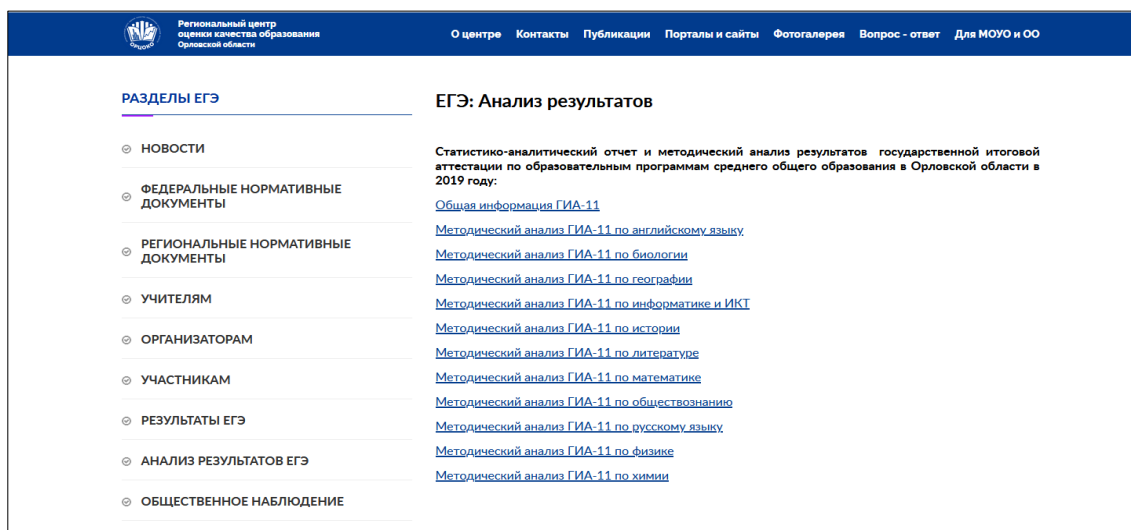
ОРЦОКО

Региональный центр оценки качества образования Орловской области

О центре Контакты Публикации Порталы и сайты Фотогалерея Вопрос - ответ Для МОУО и ОО

РАЗДЕЛЫ ЕГЭ

НОВОСТИ

ФЕДЕРАЛЬНЫЕ НОРМАТИВНЫЕ ДОКУМЕНТЫ

РЕГИОНАЛЬНЫЕ НОРМАТИВНЫЕ ДОКУМЕНТЫ

УЧИТЕЛЯМ

ОРГАНИЗАТОРАМ

УЧАСТНИКАМ

РЕЗУЛЬТАТЫ ЕГЭ

АНАЛИЗ РЕЗУЛЬТАТОВ ЕГЭ

ОБЩЕСТВЕННОЕ НАБЛЮДЕНИЕ

ЕГЭ: Анализ результатов

Статистико-аналитический отчет и методический анализ результатов государственной итоговой аттестации по образовательным программам среднего общего образования в Орловской области в 2019 году:

Общая информация ГИА-11

Методический анализ ГИА-11 по английскому языку

Методический анализ ГИА-11 по биологии

Методический анализ ГИА-11 по географии

Методический анализ ГИА-11 по информатике и ИКТ

Методический анализ ГИА-11 по истории

Методический анализ ГИА-11 по литературе

Методический анализ ГИА-11 по математике

Методический анализ ГИА-11 по обществознанию

Методический анализ ГИА-11 по русскому языку

Методический анализ ГИА-11 по физике

Методический анализ ГИА-11 по химии